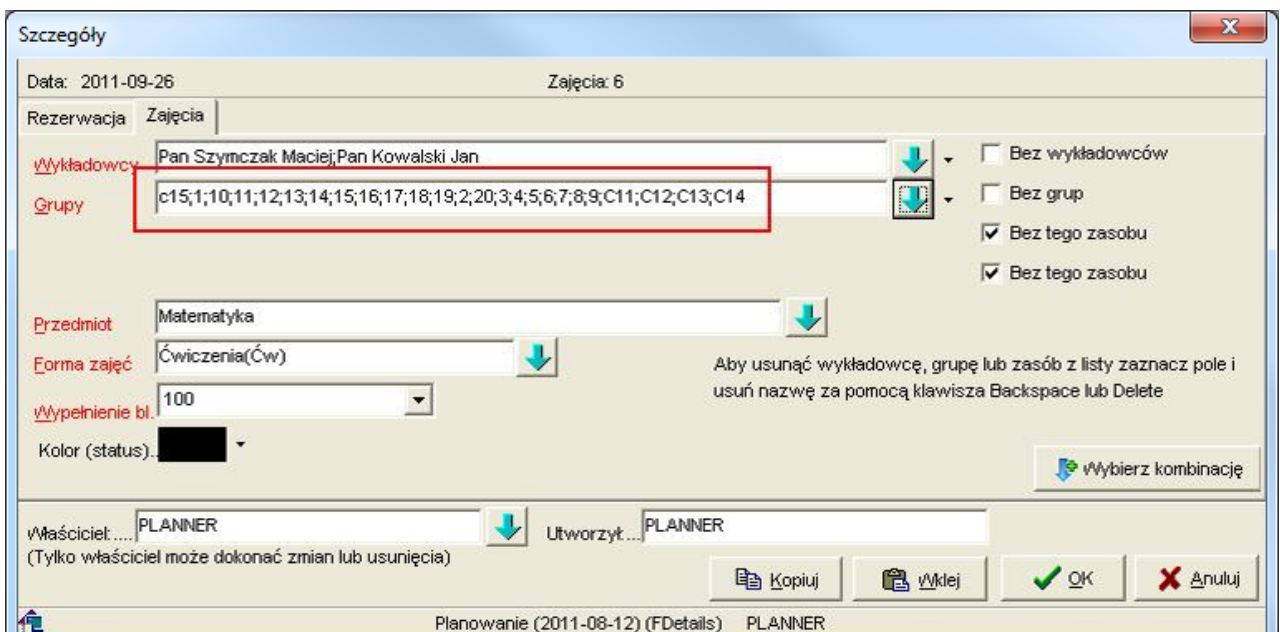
Szczegóły

Data: 2011-09-26

Zajęcia: 6

Rezerwacja

Zajęcia

Wykładowcy

Pan Szymczak Maciej;Pan Kowalski Jan

Grupy

c15;1;10;11;12;13;14;15;16;17;18;19;2;20;3;4;5;6;7;8;9;C11;C12;C13;C14

Bez wykładowców

Bez grup

Bez tego zasobu

Bez tego zasobu

Przedmiot

Matematyka

Forma zajęć

Ćwiczenia(Ćw)

Wypełnienie bl.

100

Kolor (status)..

Aby usunąć wykładowcę, grupę lub zasób z listy zaznacz pole i usuń nazwę za pomocą klawisza Backspace lub Delete

Wybierz kombinację

Właściciel:....

PLANNER

Utworzył....

PLANNER

(Tylko właściciel może dokonać zmian lub usunięcia)

Kopiuj

Wklej

OK

Anuluj

Planowanie (2011-08-12) (FDetails) PLANNER